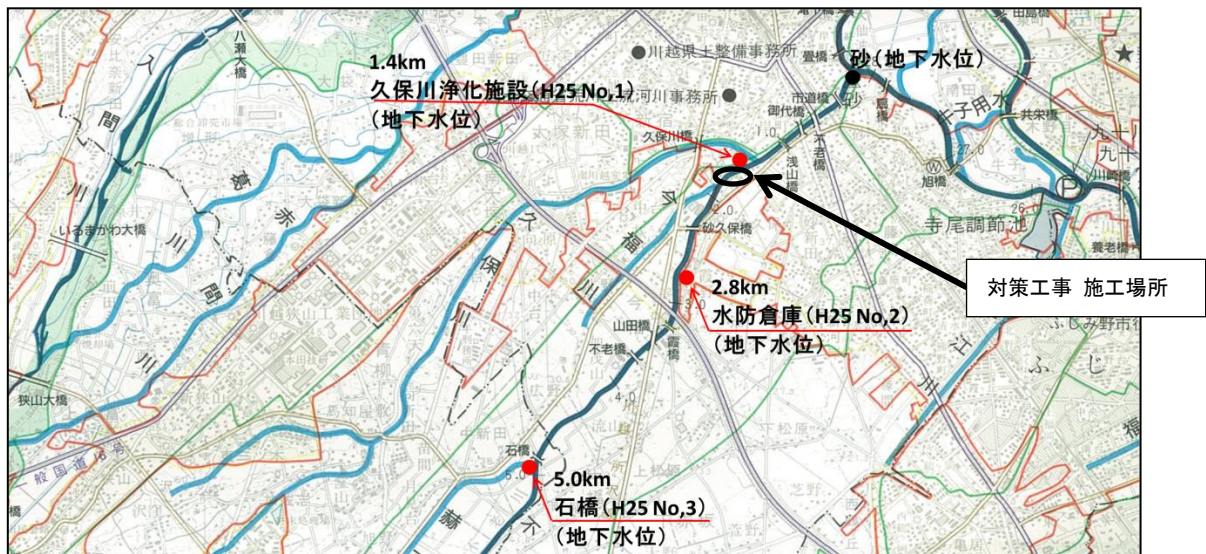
1.4km
久保川浄化施設（H25 No,1）
（地下水位）

川越県土整備事務所
河川事務所

砂（地下水位）

対策工事 施工場所

2.8km
水防倉庫（H25 No,2）
（地下水位）

5.0km
石橋（H25 No,3）
（地下水位）

八瀬大橋
入間川
いるまがわ大橋
狭山大橋
一般国道16号
久保川
今福川
赤間川
不老川
砂久保橋
久保川橋
山田橋
不老橋
石橋
御代橋
浅山橋
寺尾調節池
新河岸川
旭橋
九十川
共栄橋
養老橋
ふじみ野市